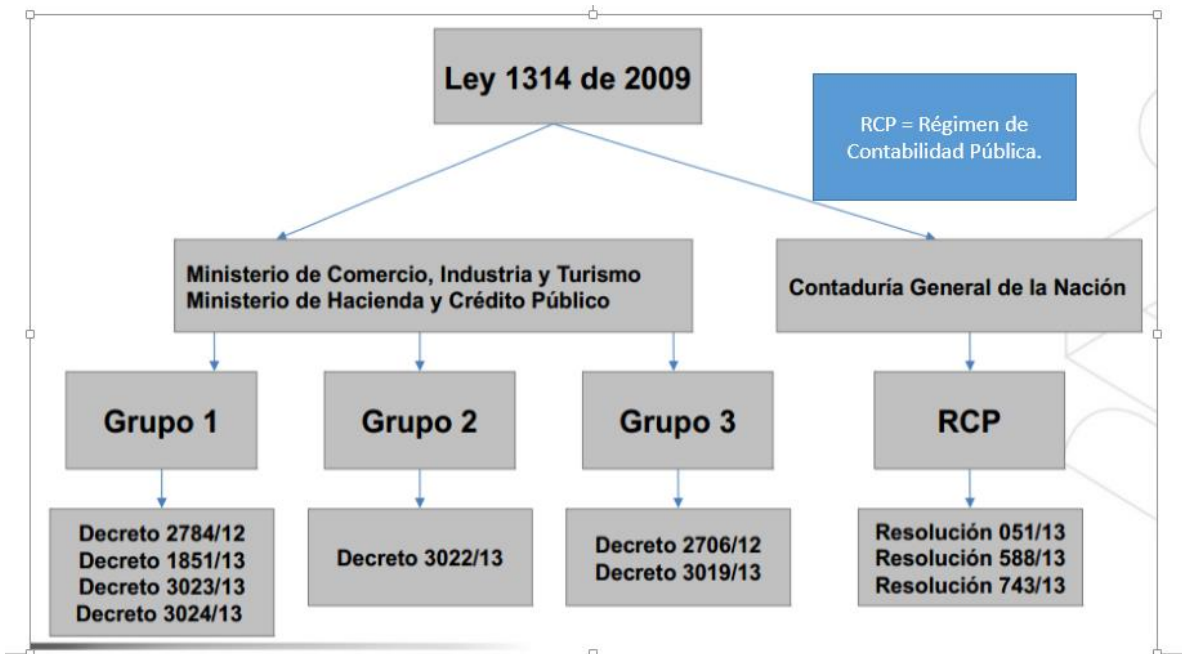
Ley 1314 de 2009

RCP = Régimen de Contabilidad Pública.

Ministerio de Comercio, Industria y Turismo
Ministerio de Hacienda y Crédito Público

Contaduría General de la Nación

Grupo 1

Grupo 2

Grupo 3

RCP

Decreto 2784/12
Decreto 1851/13
Decreto 3023/13
Decreto 3024/13

Decreto 3022/13

Decreto 2706/12
Decreto 3019/13

Resolución 051/13
Resolución 588/13
Resolución 743/13